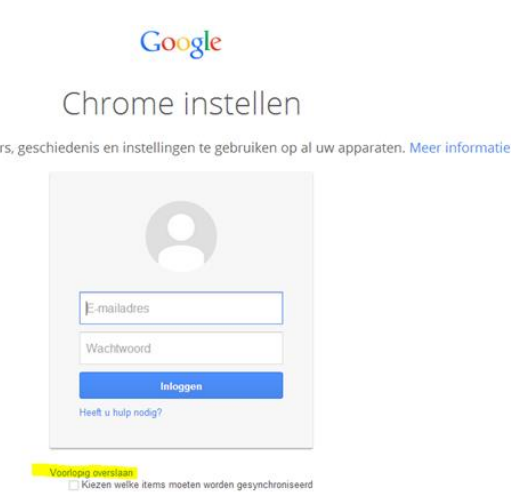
Google

Chrome instellen

rs, geschiedenis en instellingen te gebruiken op al uw apparaten. Meer informatie

E-mailadres

Wachtwoord

Inloggen

Heeft u hulp nodig?

Voorlopig overslaan

Kiezen welke items moeten worden gesynchroniseerd